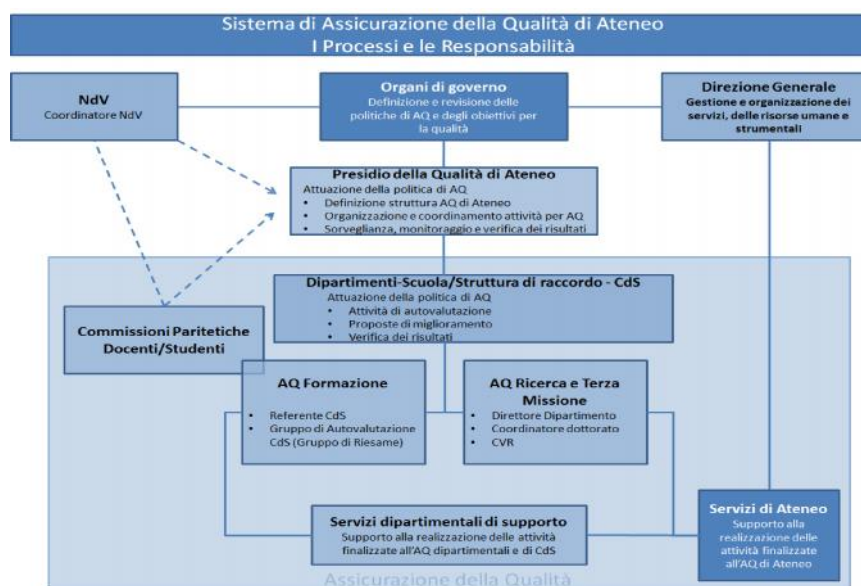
Sistema di Assicurazione della Qualità di Ateneo
I Processi e le Responsabilità

NdV
Coordinatore NdV

Organi di governo
Definizione e revisione delle politiche di AQ e degli obiettivi per la qualità

Direzione Generale
Gestione e organizzazione dei servizi, delle risorse umane e strumentali

Presidio della Qualità di Ateneo
Attuazione della politica di AQ
• Definizione struttura AQ di Ateneo
• Organizzazione e coordinamento attività per AQ
• Sorveglianza, monitoraggio e verifica dei risultati

Dipartimenti-Scuola/Struttura di raccordo - CdS
Attuazione della politica di AQ
• Attività di autovalutazione
• Proposte di miglioramento
• Verifica dei risultati

Commissioni Paritetiche Docenti/Studenti

AQ Formazione
• Referente CdS
• Gruppo di Autovalutazione CdS (Gruppo di Riesame)

AQ Ricerca e Terza Missione
• Direttore Dipartimento
• Coordinatore dottorato
• CVR

Servizi dipartimentali di supporto
Supporto alla realizzazione delle attività finalizzate all'AQ dipartimentali e di CdS

Servizi di Ateneo
Supporto alla realizzazione delle attività finalizzate all'AQ di Ateneo

Assicurazione della Qualità